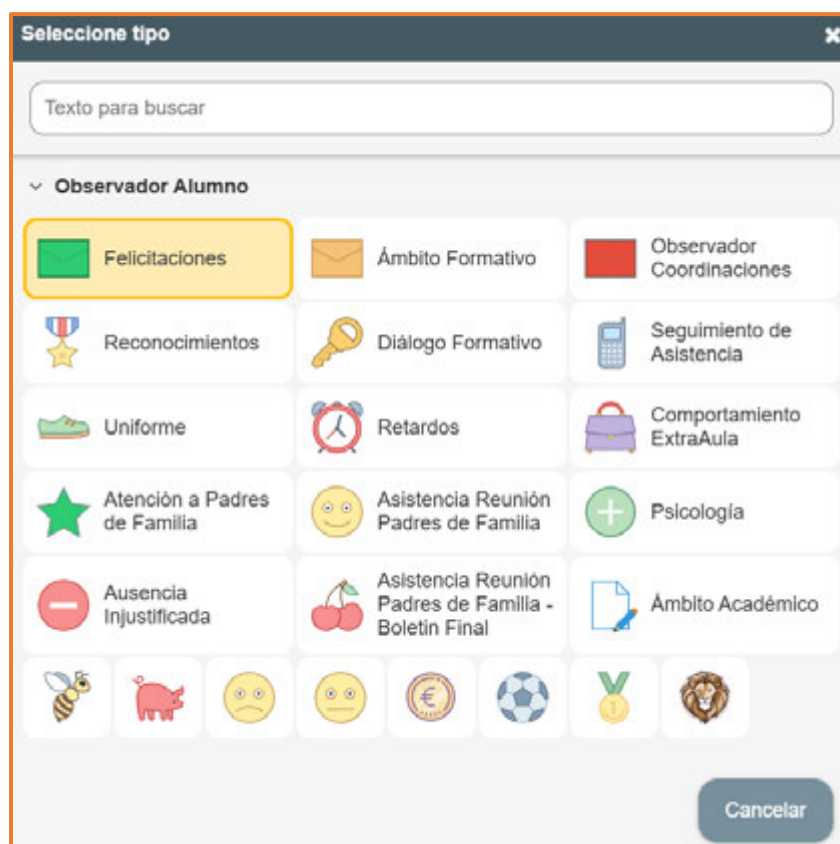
Seleccione tipo

Texto para buscar

Observador Alumno

Felicitaciones

Ámbito Formativo

Observador Coordinaciones

Reconocimientos

Diálogo Formativo

Seguimiento de Asistencia

Uniforme

Retardos

Comportamiento ExtraAula

Atención a Padres de Familia

Asistencia Reunión Padres de Familia

Psicología

Ausencia Injustificada

Asistencia Reunión Padres de Familia - Boletin Final

Ámbito Académico

Cancelar